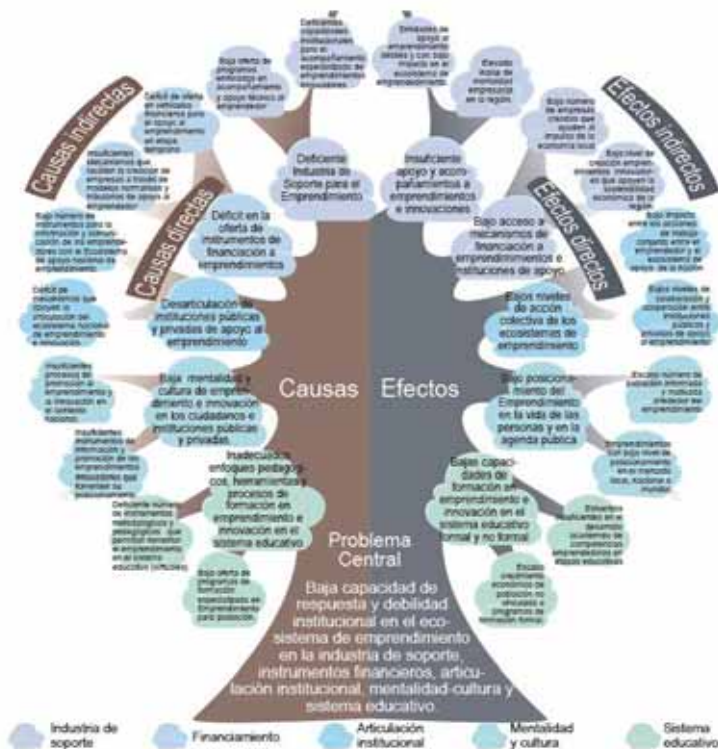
Causas indirectas

Causas directas

Efectos indirectos

Efectos directos

Deficientes capacidades institucionales para el acompañamiento especializado de emprendimientos innovadores.

Baja oferta de programas, enfocados en acompañamiento y apoyo técnico al emprendedor

Déficit de oferta en vehículos financieros para apoyar al emprendimiento en etapa temprana

Insuficientes mecanismos que faciliten la creación de empresas, a través de modelos normativos y tributarios de apoyo al emprendedor

Bajo número de instrumentos para la identificación y comunicación de los emprendedores con el Ecosistema de apoyo nacional de emprendimiento

Déficit de mecanismos que apoyen la articulación del ecosistema nacional de emprendimiento e innovación.

Insuficientes programas de promoción al emprendimiento y a la innovación en el contexto nacional.

Insuficientes instrumentos de información y promoción de los emprendimientos exitosos que fomente su posicionamiento.

Deficiente número de instrumentos metodológicos y pedagógicos que permitan fomentar el emprendimiento en el sistema educativo (oficial)

Baja oferta de programas de formación especializada en Emprendimiento para población

Deficiente Industria de Soporte para el Emprendimiento

Déficit en la oferta de instrumentos de financiación a emprendimientos

Desarticulación de instituciones públicas y privadas de apoyo al emprendimiento

Baja mentalidad y cultura de emprendimiento e innovación en los ciudadanos e instituciones públicas y privadas.

Inadecuados enfoques pedagógicos, herramientas y procesos de formación en emprendimiento e innovación en el sistema educativo

Causas

Efectos

Tiempos de apoyo al emprendimiento dilatados y con bajo impacto en el ecosistema de emprendimiento.

Elevada índice de mortalidad empresarial en la región.

Bajo número de empresas creadas que ayuden al impulso de la economía local.

Bajo nivel de creación empresas innovadoras que apoyen la sostenibilidad económica de la región.

Insuficiente apoyo y acompañamientos a emprendimientos e innovaciones

Bajo acceso a mecanismos de financiación a emprendimientos e instituciones de apoyo.

Bajo impacto entre las acciones del trabajo conjunto entre el emprendedor y el ecosistema de apoyo de la región.

Bajos niveles de acción colectiva de los ecosistemas de emprendimiento

Bajos niveles de colaboración y cooperación de las diferentes instituciones públicas y privadas de apoyo al emprendimiento

Bajo posicionamiento del Emprendimiento en la vida de las personas y en la agenda pública

Escaso número de iniciativas innovadoras y multiplicadoras que favorezcan el emprendimiento

Emprendimientos con bajo nivel de posicionamiento en el mercado local, nacional o mundial.

Bajas capacidades de formación en emprendimiento e innovación en el sistema educativo formal y no formal

Estudiantes desmotivados en el desarrollo académico de competencias emprendedoras en etapas educativas.

Escaso crecimiento económico de población no vinculada a programas de formación formal.

Problema Central

Baja capacidad de respuesta y debilidad institucional en el ecosistema de emprendimiento en la industria de soporte, instrumentos financieros, articulación institucional, mentalidad-cultura y sistema educativo.

Industria de soporte

Financiamiento

Articulación institucional

Mentalidad y cultura

Sistema educativo